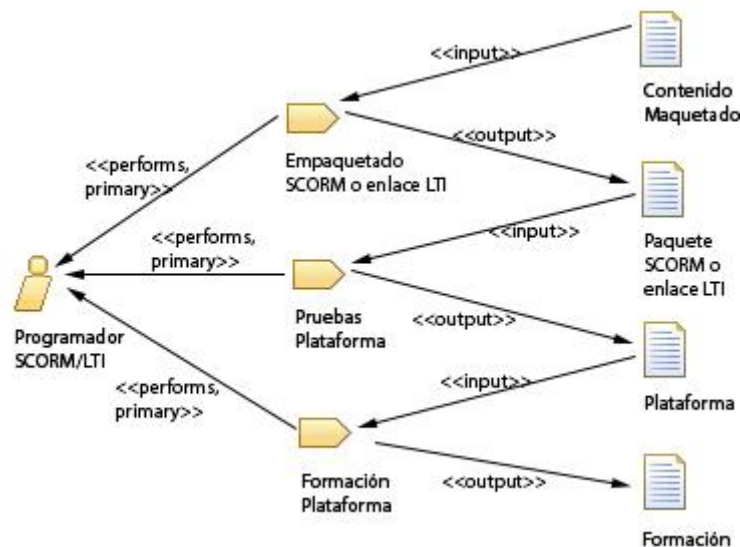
<<input>>

Contenido Maquetado

<<output>>

<<performs, primary>>

Empaquetado SCORM o enlace LTI

<<performs, primary>>

<<input>>

Paquete SCORM o enlace LTI

Pruebas Plataforma

<<output>>

Programador SCORM/LTI

<<performs, primary>>

<<input>>

Plataforma

Formación Plataforma

<<output>>

Formación